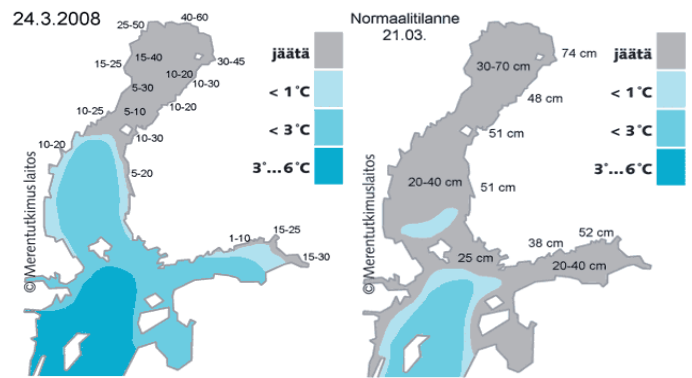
24.3.2008

40-60
25-50
15-40
30-45
15-25
10-20
10-30
5-30
10-20
10-25
5-10
10-30
10-20
5-20
1-10
15-25
15-30

© Merentutkimuslaitos

jäätä
< 1°C
< 3°C
3°...6°C

Normaalitilanne
21.03.

74 cm
30-70 cm
48 cm
51 cm
20-40 cm
51 cm
52 cm
38 cm
25 cm
20-40 cm

© Merentutkimuslaitos

jäätä
< 1°C
< 3°C
3°...6°C